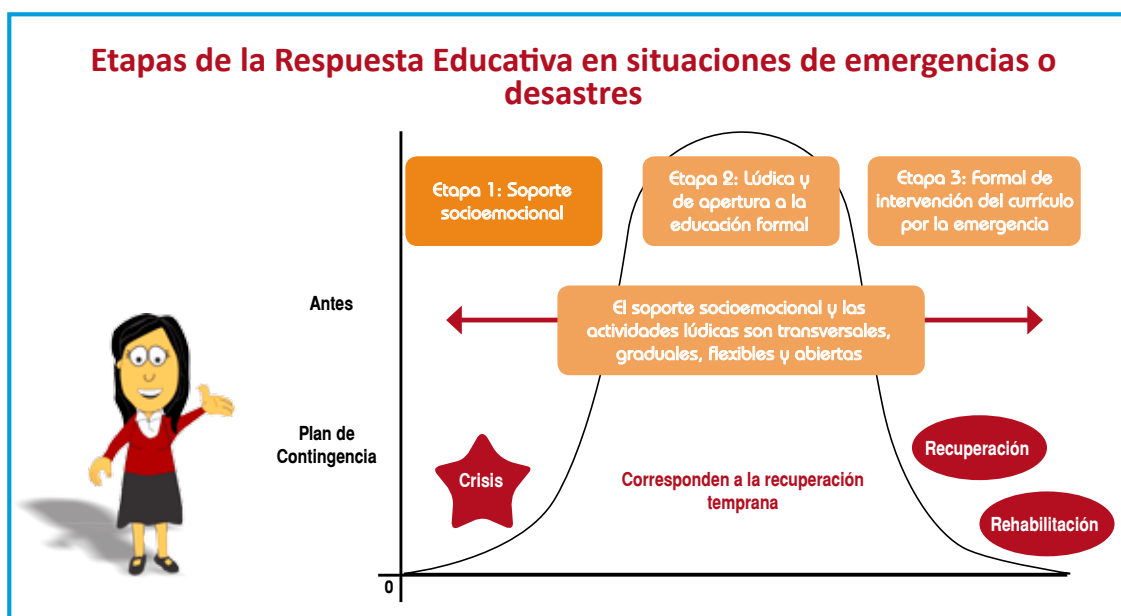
Etapas de la Respuesta Educativa en situaciones de emergencias o desastres

Etapa 1: Soporte socioemocional

Etapa 2: Lúdica y de apertura a la educación formal

Etapa 3: Formal de intervención del currículo por la emergencia

Antes

El soporte socioemocional y las actividades lúdicas son transversales, graduales, flexibles y abiertas

Plan de Contingencia

Crisis

Corresponden a la recuperación temprana

Recuperación

Rehabilitación

0